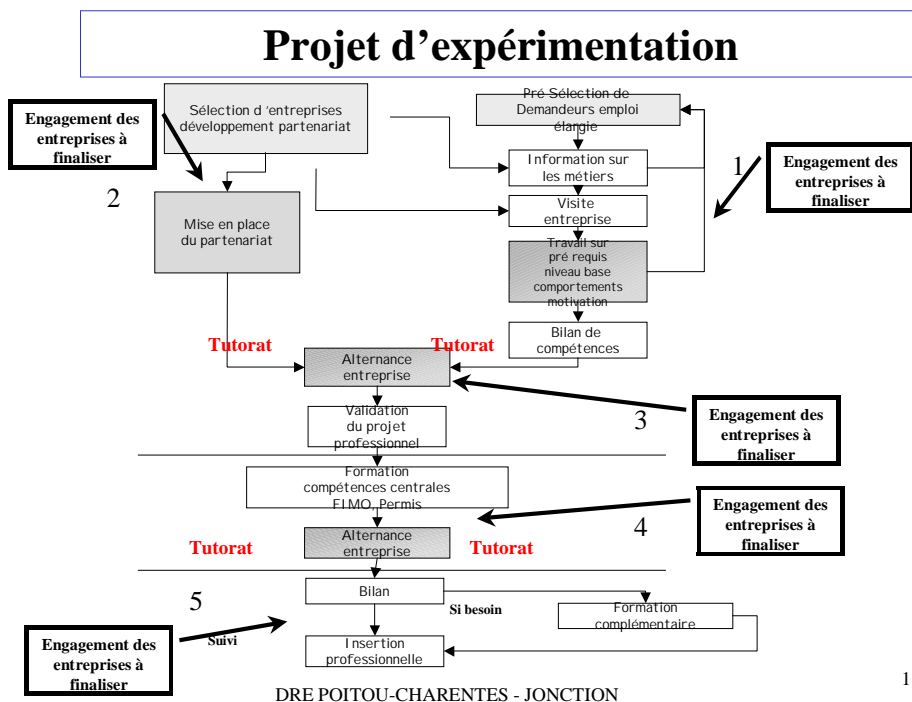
Projet d'expérimentation

Engagement des entreprises à finaliser

Sélection d 'entreprises développement partenariat

Pré Sélection de Demandeurs emploi élargie

Information sur les métiers

1

Engagement des entreprises à finaliser

2

Mise en place du partenariat

Visite entreprise

Travail sur pré requis niveau base comportements motivation

Bilan de compétences

Tutorat

Alternance entreprise

Tutorat

Validation du projet professionnel

3

Engagement des entreprises à finaliser

Formation compétences centrales FIMO, Permis

Engagement des entreprises à finaliser

4

Tutorat

Alternance entreprise

Tutorat

5

Bilan

Si besoin

Formation complémentaire

Engagement des entreprises à finaliser

Suivi

Insertion professionnelle

DRE POITOU-CHARENTES - JONCTION

1